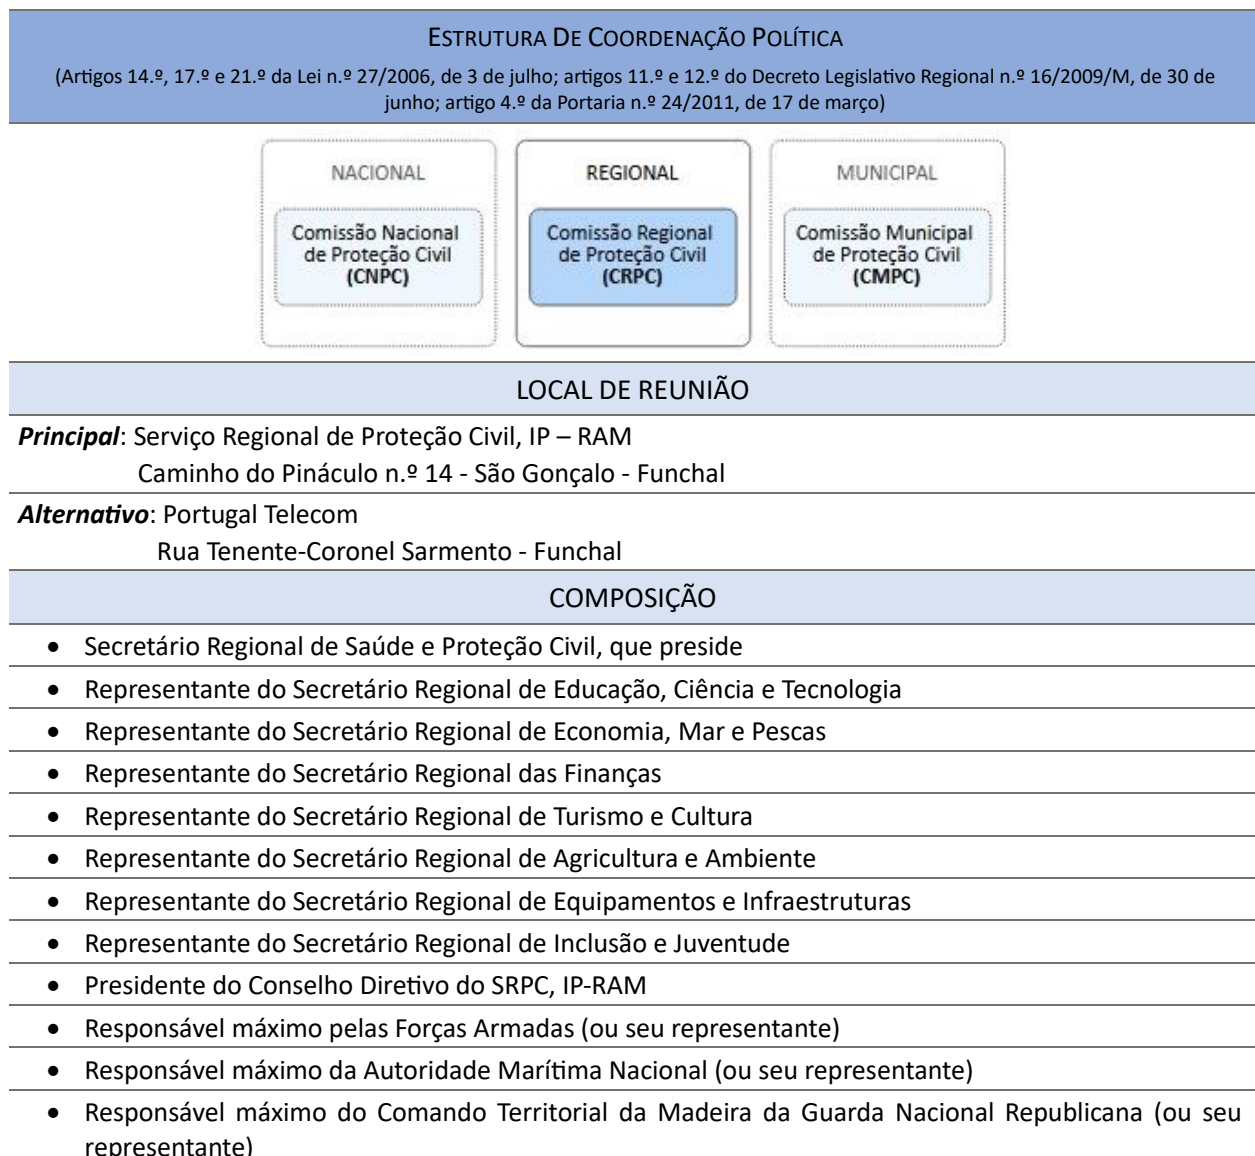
ESTRUTURA DE COORDENAÇÃO POLÍTICA

(Artigos 14.º, 17.º e 21.º da Lei n.º 27/2006, de 3 de julho; artigos 11.º e 12.º do Decreto Legislativo Regional n.º 16/2009/M, de 30 de junho; artigo 4.º da Portaria n.º 24/2011, de 17 de março)

NACIONAL

Comissão Nacional de Proteção Civil (CNPC)

REGIONAL

Comissão Regional de Proteção Civil (CRPC)

MUNICIPAL

Comissão Municipal de Proteção Civil (CMPC)

LOCAL DE REUNIÃO

***Principal***: Serviço Regional de Proteção Civil, IP – RAM
Caminho do Pináculo n.º 14 - São Gonçalo - Funchal

***Alternativo***: Portugal Telecom
Rua Tenente-Coronel Sarmento - Funchal

COMPOSIÇÃO

- Secretário Regional de Saúde e Proteção Civil, que preside
- Representante do Secretário Regional de Educação, Ciência e Tecnologia
- Representante do Secretário Regional de Economia, Mar e Pescas
- Representante do Secretário Regional das Finanças
- Representante do Secretário Regional de Turismo e Cultura
- Representante do Secretário Regional de Agricultura e Ambiente
- Representante do Secretário Regional de Equipamentos e Infraestruturas
- Representante do Secretário Regional de Inclusão e Juventude
- Presidente do Conselho Diretivo do SRPC, IP-RAM
- Responsável máximo pelas Forças Armadas (ou seu representante)
- Responsável máximo da Autoridade Marítima Nacional (ou seu representante)
- Responsável máximo do Comando Territorial da Madeira da Guarda Nacional Republicana (ou seu representante)